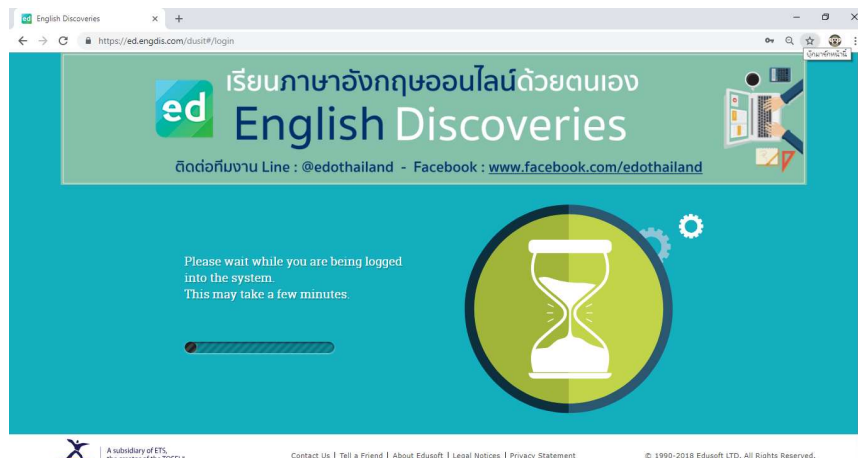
English Discoveries

https://ed.engdis.com/dusit#/login

บันทึกหน้านี้

ed

เรียนภาษาอังกฤษออนไลน์ด้วยตนเอง

English Discoveries

ติดต่อทีมงาน Line : @edothailand - Facebook : www.facebook.com/edothailand

Please wait while you are being logged into the system.
This may take a few minutes.

A subsidiary of ETS, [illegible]

Contact Us | Tell a Friend | About Edusoft | Legal Notices | Privacy Statement

© 1990-2018 Edusoft LTD. All Rights Reserved.